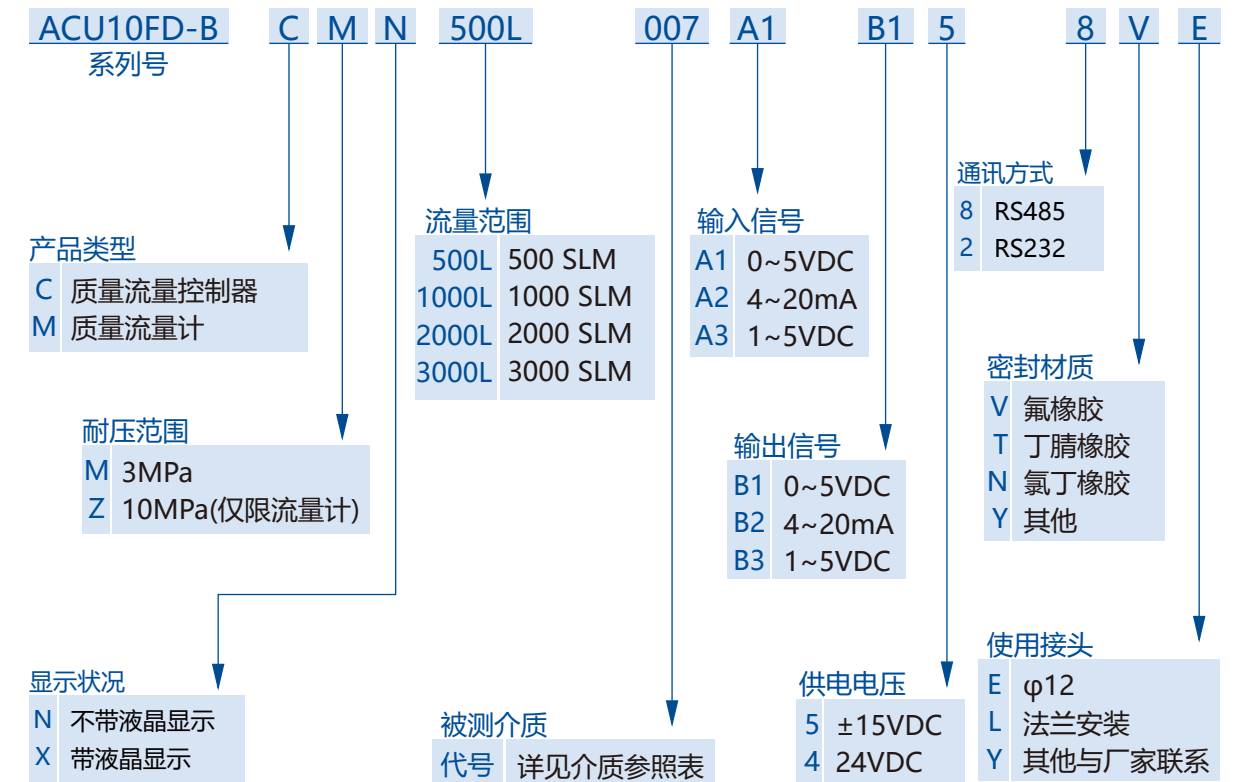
ACU10FD-B C M N 500L 007 A1 B1 5 8 V E

系列号

产品类型

| C | 质量流量控制器 |
|---|---|
| M | 质量流量计 |

耐压范围

| M | 3MPa |
|---|---|
| Z | 10MPa(仅限流量计) |

显示状况

| N | 不带液晶显示 |
|---|---|
| X | 带液晶显示 |

流量范围

| 500L | 500 SLM |
|---|---|
| 1000L | 1000 SLM |
| 2000L | 2000 SLM |
| 3000L | 3000 SLM |

被测介质

| 代号 | 详见介质参照表 |
|---|---|

输入信号

| A1 | 0~5VDC |
|---|---|
| A2 | 4~20mA |
| A3 | 1~5VDC |

输出信号

| B1 | 0~5VDC |
|---|---|
| B2 | 4~20mA |
| B3 | 1~5VDC |

供电电压

| 5 | ±15VDC |
|---|---|
| 4 | 24VDC |

通讯方式

| 8 | RS485 |
|---|---|
| 2 | RS232 |

密封材质

| V | 氟橡胶 |
|---|---|
| T | 丁腈橡胶 |
| N | 氯丁橡胶 |
| Y | 其他 |

使用接头

| E | φ12 |
|---|---|
| L | 法兰安装 |
| Y | 其他与厂家联系 |